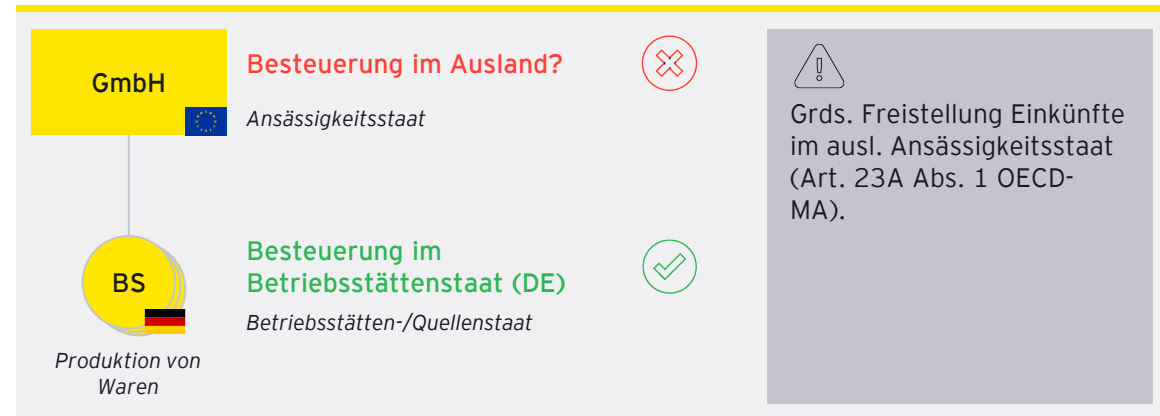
GmbH

Besteuerung im Ausland?

Ansässigkeitsstaat

BS

Produktion von Waren

Besteuerung im Betriebsstättenstaat (DE)

Betriebsstätten-/Quellenstaat

Grds. Freistellung Einkünfte im ausl. Ansässigkeitsstaat (Art. 23A Abs. 1 OECD-MA).